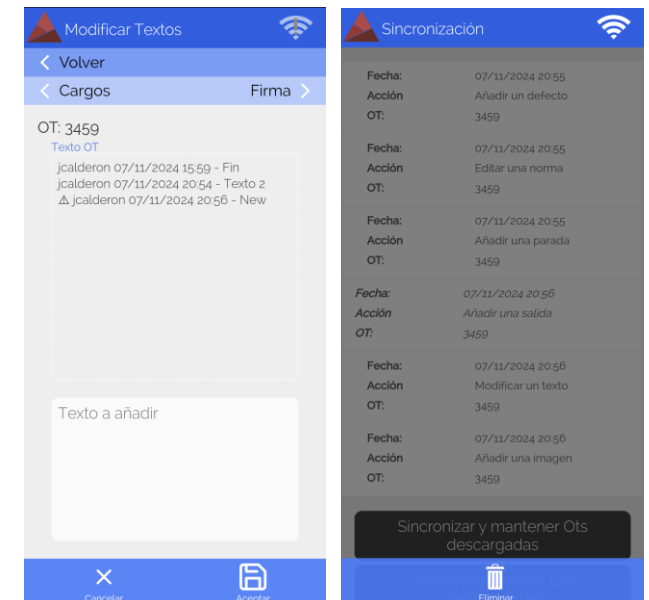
Modificar Textos

Volver

Cargos

Firma

OT: 3459

Texto OT

jcalderon 07/11/2024 15:59 - Fin
jcalderon 07/11/2024 20:54 - Texto 2
⚠ jcalderon 07/11/2024 20:56 - New

Texto a añadir

Cancelar

Aceptar

Sincronización

| | |
|---|---|
| Fecha: | 07/11/2024 20:55 |
| Acción | Añadir un defecto |
| OT: | 3459 |
| Fecha: | 07/11/2024 20:55 |
| Acción | Editar una norma |
| OT: | 3459 |
| Fecha: | 07/11/2024 20:55 |
| Acción | Añadir una parada |
| OT: | 3459 |
| Fecha: | 07/11/2024 20:56 |
| Acción | Añadir una salida |
| OT: | 3459 |
| Fecha: | 07/11/2024 20:56 |
| Acción | Modificar un texto |
| OT: | 3459 |
| Fecha: | 07/11/2024 20:56 |
| Acción | Añadir una imagen |
| OT: | 3459 |

Sincronizar y mantener Ots descargadas

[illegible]

Eliminar